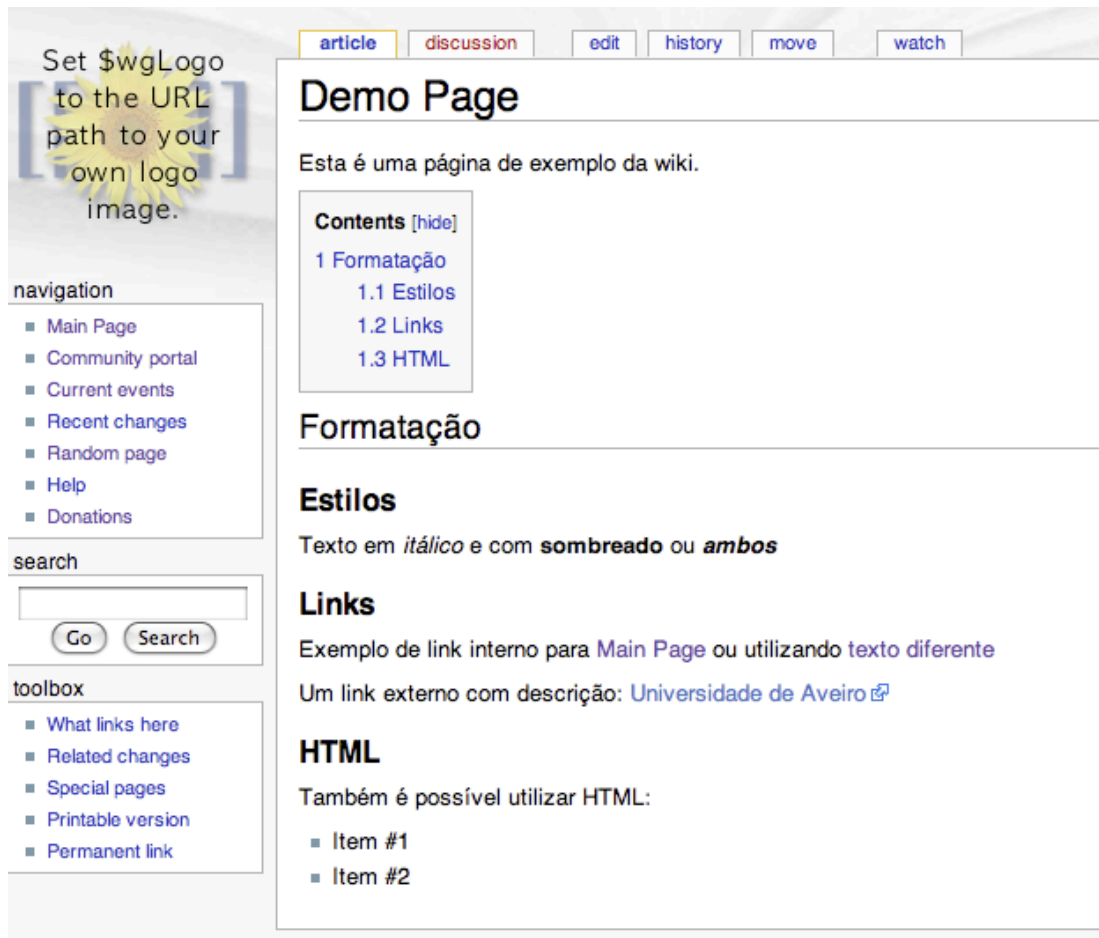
Set $wgLogo to the URL path to your own logo image.

article discussion edit history move watch

Demo Page

Esta é uma página de exemplo da wiki.

Contents [hide]
1 Formatação
1.1 Estilos
1.2 Links
1.3 HTML

Formatação

Estilos

Texto em *itálico* e com **sombreado** ou ***ambos***

Links

Exemplo de link interno para Main Page ou utilizando texto diferente

Um link externo com descrição: Universidade de Aveiro

HTML

Também é possível utilizar HTML:

- Item #1
- Item #2

navigation
- Main Page
- Community portal
- Current events
- Recent changes
- Random page
- Help
- Donations

search
Go Search

toolbox
- What links here
- Related changes
- Special pages
- Printable version
- Permanent link